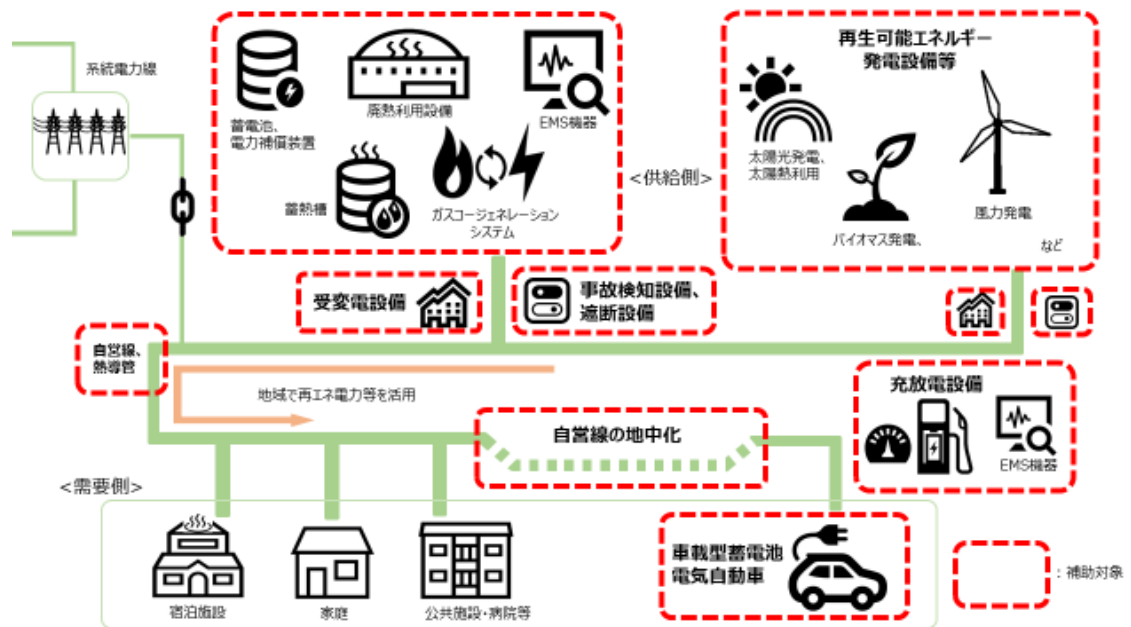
系統電力線

蓄電池、電力補償装置

廃熱利用設備

EMS機器

蓄熱槽

ガスコージェネレーションシステム

<供給側>

再生可能エネルギー発電設備等

太陽光発電、太陽熱利用

バイオマス発電、

風力発電

など

受変電設備

事故検知設備、遮断設備

自営線、熱導管

地域で再エネ電力等を活用

自営線の地中化

充放電設備

EMS機器

<需要側>

宿泊施設

家庭

公共施設・病院等

車載型蓄電池
電気自動車

：補助対象